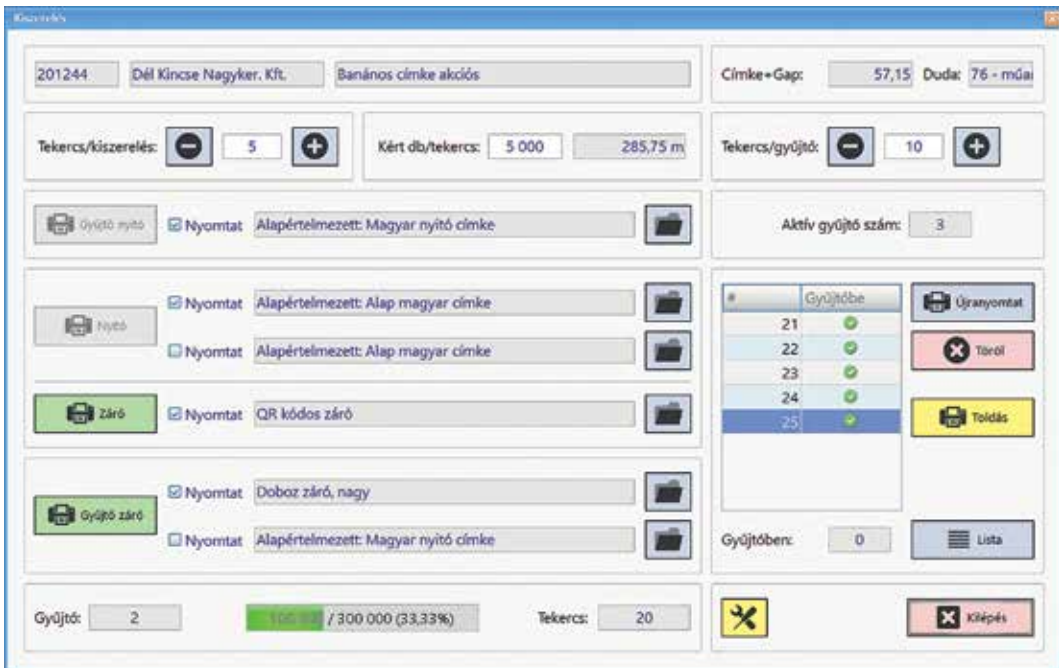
Kiszerelés

201244 Dél Kincse Nagyker. Kft. Banános címke akciós

Címke+Gap: 57,15 Duda: 76 - műa

Tekercs/kiszerelés: 5

Kért db/tekercs: 5 000 285,75 m

Tekercs/gyűjtő: 10

Gyűjtő nyitó ☑ Nyomtat Alapértelmezett: Magyar nyitó címke

Aktív gyűjtő szám: 3

Nyitó ☑ Nyomtat Alapértelmezett: Alap magyar címke

☐ Nyomtat Alapértelmezett: Alap magyar címke

| # | Gyűjtőbe |
|---|---|
| 21 | |
| 22 | |
| 23 | |
| 24 | |
| 25 | |

Újranyomtat

Töröl

Záró ☑ Nyomtat QR kódos záró

Toldás

Gyűjtő záró ☑ Nyomtat Doboz záró, nagy

☐ Nyomtat Alapértelmezett: Magyar nyitó címke

Gyűjtőben: 0

Lista

Gyűjtő: 2

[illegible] / 300 000 (33,33%)

Tekercs: 20

Kilépés